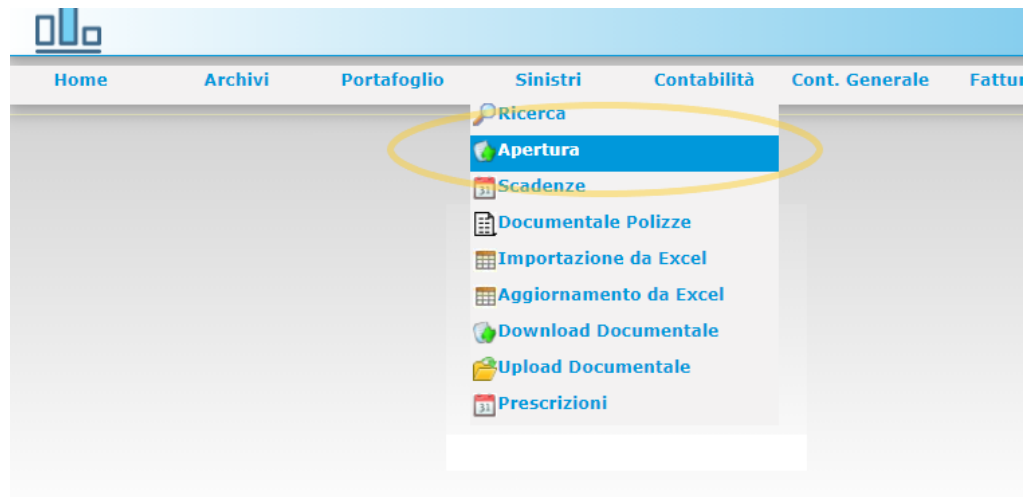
Home Archivi Portafoglio Sinistri Contabilità Cont. Generale Fattur

Ricerca
Apertura
31 Scadenze
Documentale Polizze
Importazione da Excel
Aggiornamento da Excel
Download Documentale
Upload Documentale
31 Prescrizioni